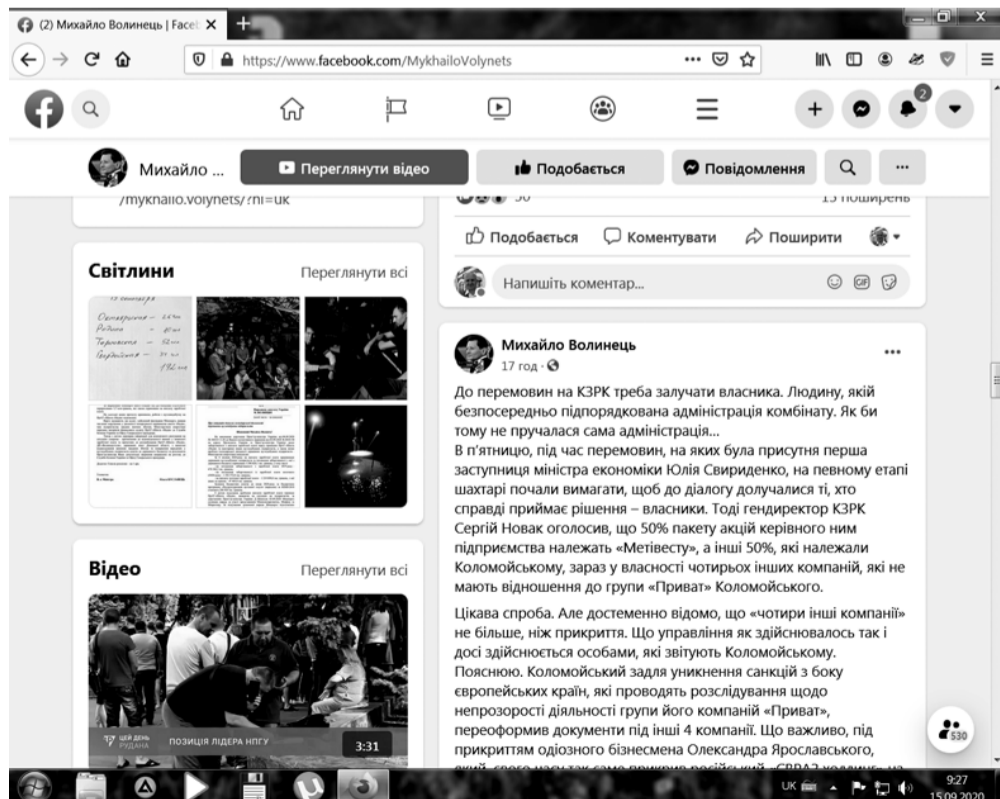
(2) Михайло Волинець | Facel ×
https://www.facebook.com/MykhailoVolynets

2

Михайло ...
Переглянути відео
Подобається
Повідомлення

/mykhailo.volynets/?hl=uk

30
13 поширень

Подобається
Коментувати
Поширити

Напишіть коментар...

Світлини
Переглянути всі

Михайло Волинець
17 год ·

До перемовин на КЗРК треба залучати власника. Людину, якій безпосередньо підпорядкована адміністрація комбінату. Як би тому не пручалася сама адміністрація...
В п'ятницю, під час перемовин, на яких була присутня перша заступниця міністра економіки Юлія Свириденко, на певному етапі шахтарі почали вимагати, щоб до діалогу долучалися ті, хто справді приймає рішення – власники. Тоді гендиректор КЗРК Сергій Новак оголосив, що 50% пакету акцій керівного ним підприємства належать «Метівесту», а інші 50%, які належали Коломойському, зараз у власності чотирьох інших компаній, які не мають відношення до групи «Приват» Коломойського.

Цікава спроба. Але достеменно відомо, що «чотири інші компанії» не більше, ніж прикриття. Що управління як здійснювалось так і досі здійснюється особами, які звітують Коломойському. Пояснюю. Коломойський задля уникнення санкцій з боку європейських країн, які проводять розслідування щодо непрозорості діяльності групи його компаній «Приват», переоформив документи під інші 4 компанії. Що важливо, під прикриттям одіозного бізнесмена Олександра Ярославського, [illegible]

Відео
Переглянути всі

ЦЕЙ ДЕНЬ РУДАНА
ПОЗИЦІЯ ЛІДЕРА НПГУ
3:31

530

UK
9:27
15.09.2020